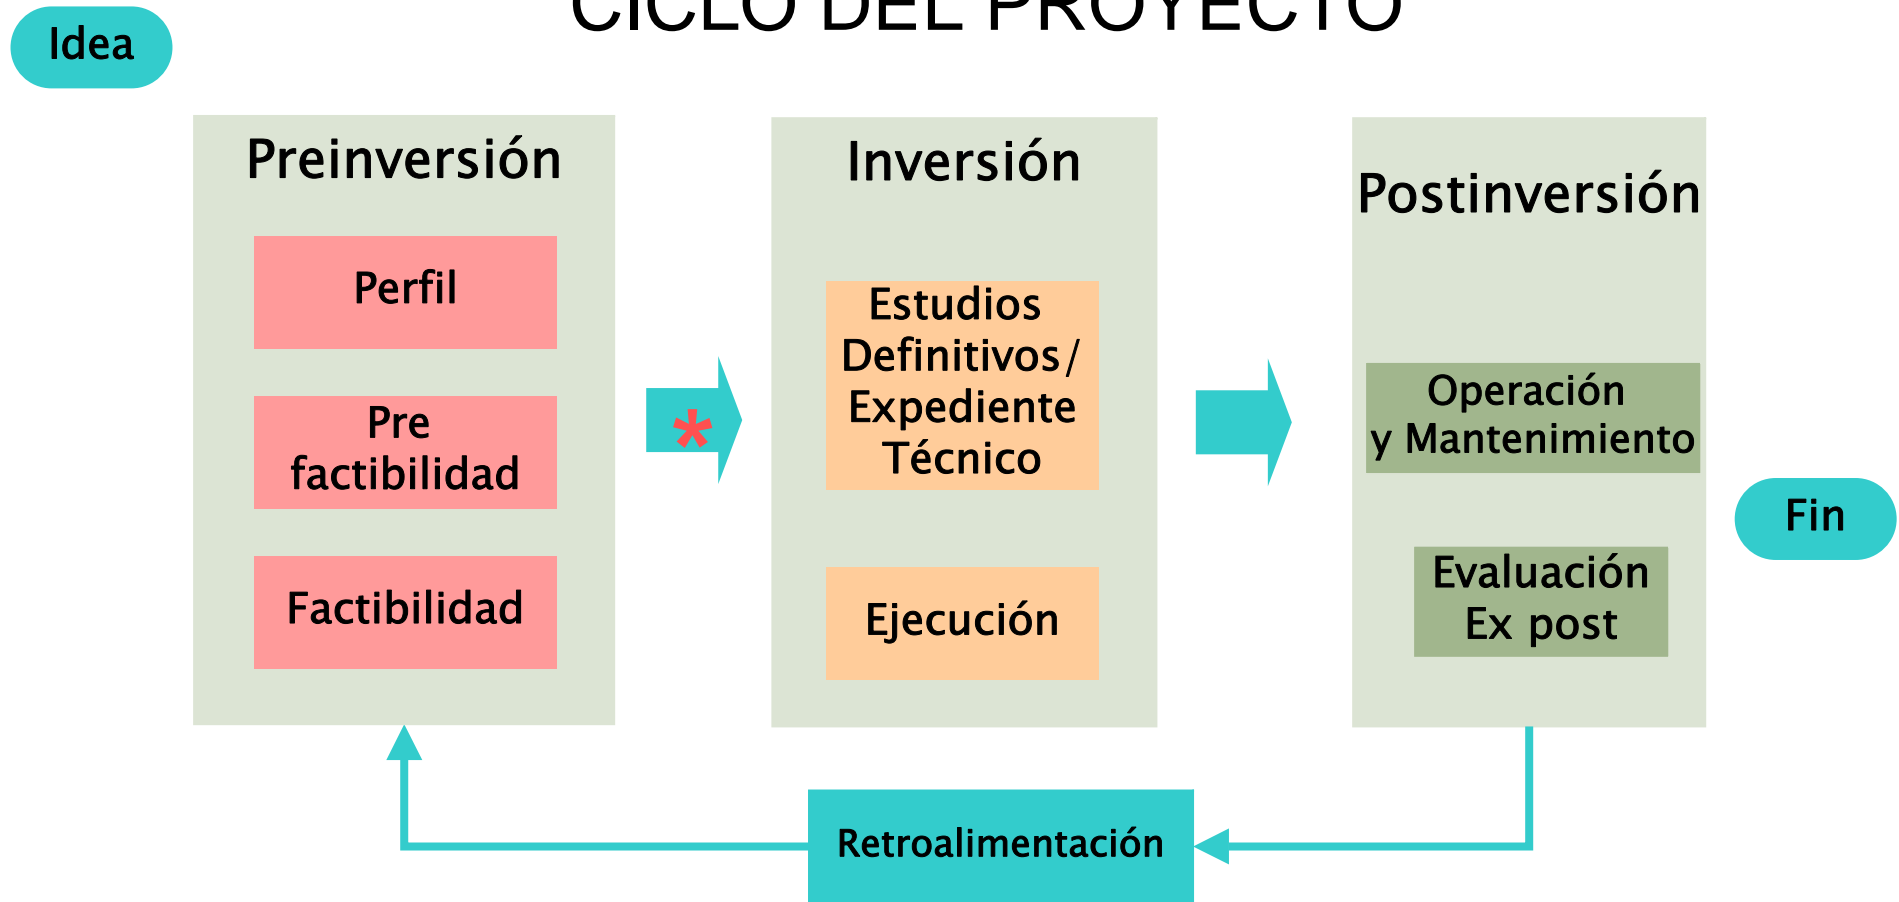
CICLO DEL PROYECTO

Idea

Preinversión

Perfil

Pre factibilidad

Factibilidad

*

Inversión

Estudios Definitivos / Expediente Técnico

Ejecución

Postinversión

Operación y Mantenimiento

Evaluación Ex post

Fin

Retroalimentación